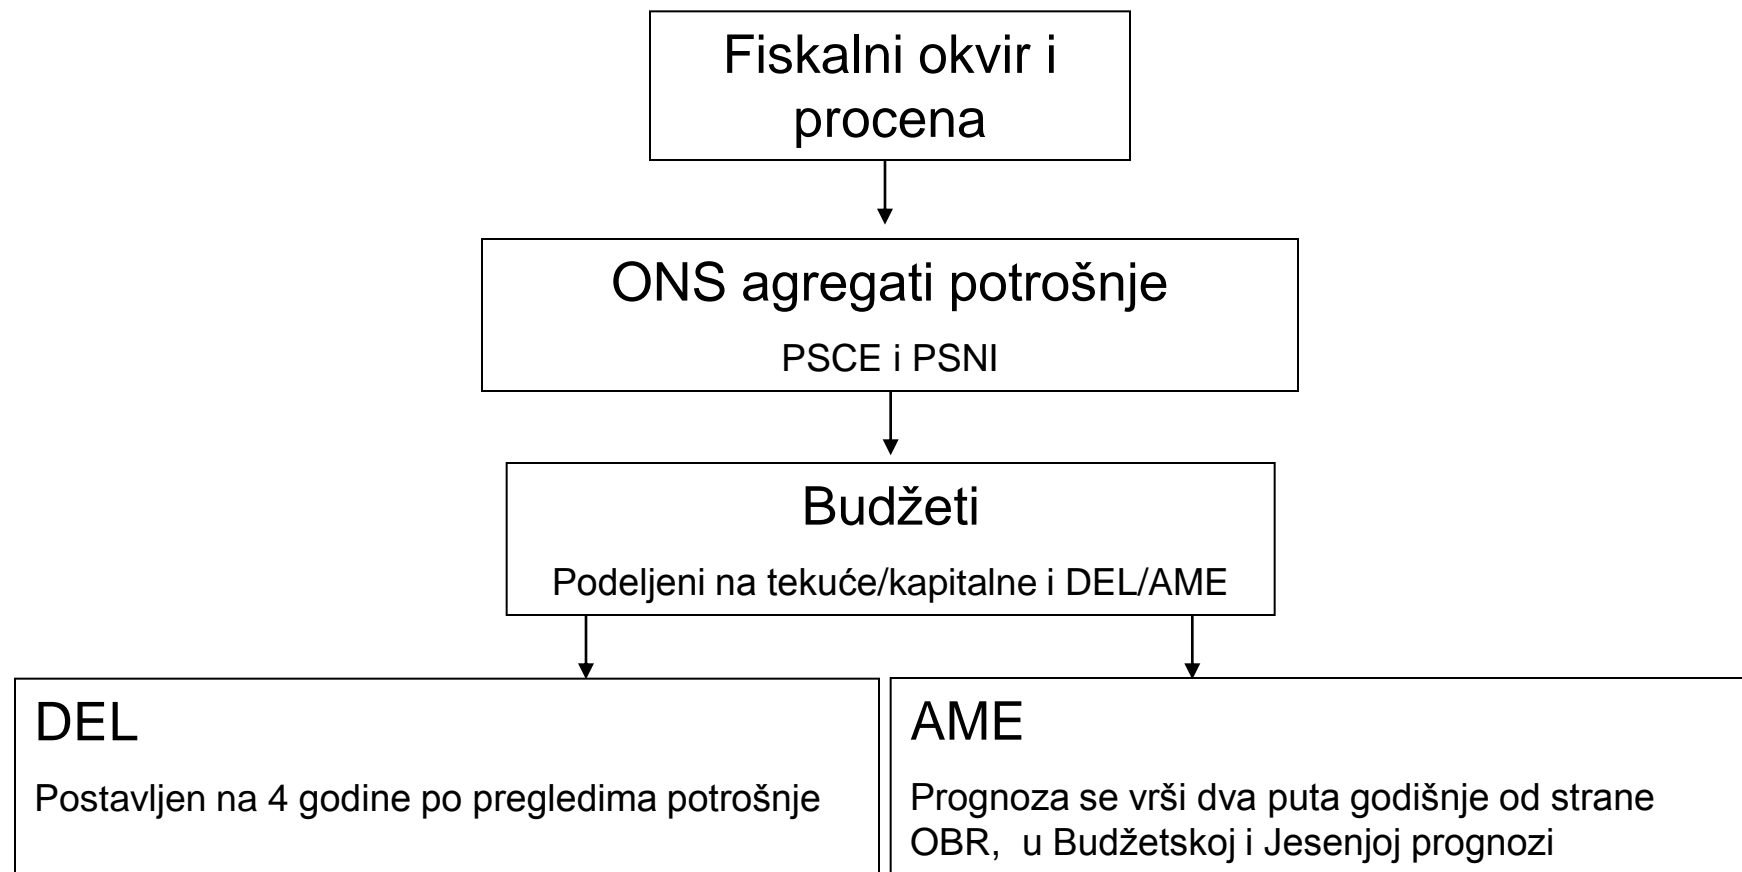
Fiskalni okvir i procena

ONS agregati potrošnje

PSCE i PSNI

Budžeti

Podeljeni na tekuće/kapitalne i DEL/AME

DEL

Postavljen na 4 godine po pregledima potrošnje

AME

Prognoza se vrši dva puta godišnje od strane OBR, u Budžetskoj i Jesenjoj prognozi